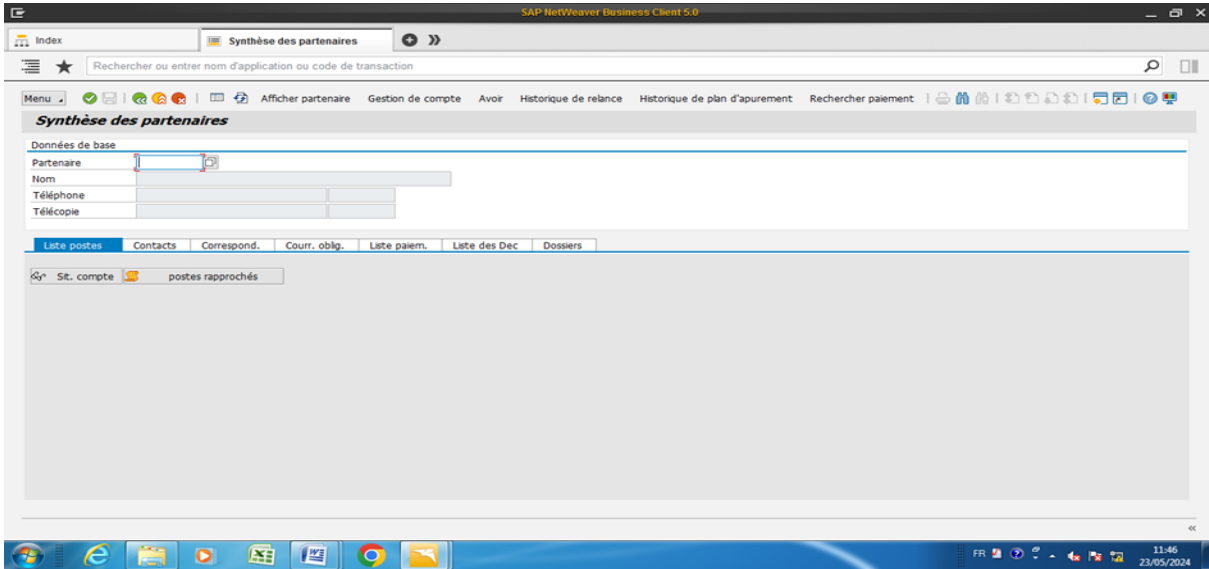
SAP NetWeaver Business Client 5.0

Index

Synthèse des partenaires

Rechercher ou entrer nom d'application ou code de transaction

Menu

Afficher partenaire Gestion de compte Avoir Historique de relance Historique de plan d'apurement Rechercher paiement

Synthèse des partenaires

Données de base

Partenaire

Nom

Téléphone

Télécopie

Liste postes Contacts Correspond. Courr. oblig. Liste paiem. Liste des Dec Dossiers

Sit. compte postes rapprochés

FR 11:46 23/05/2024